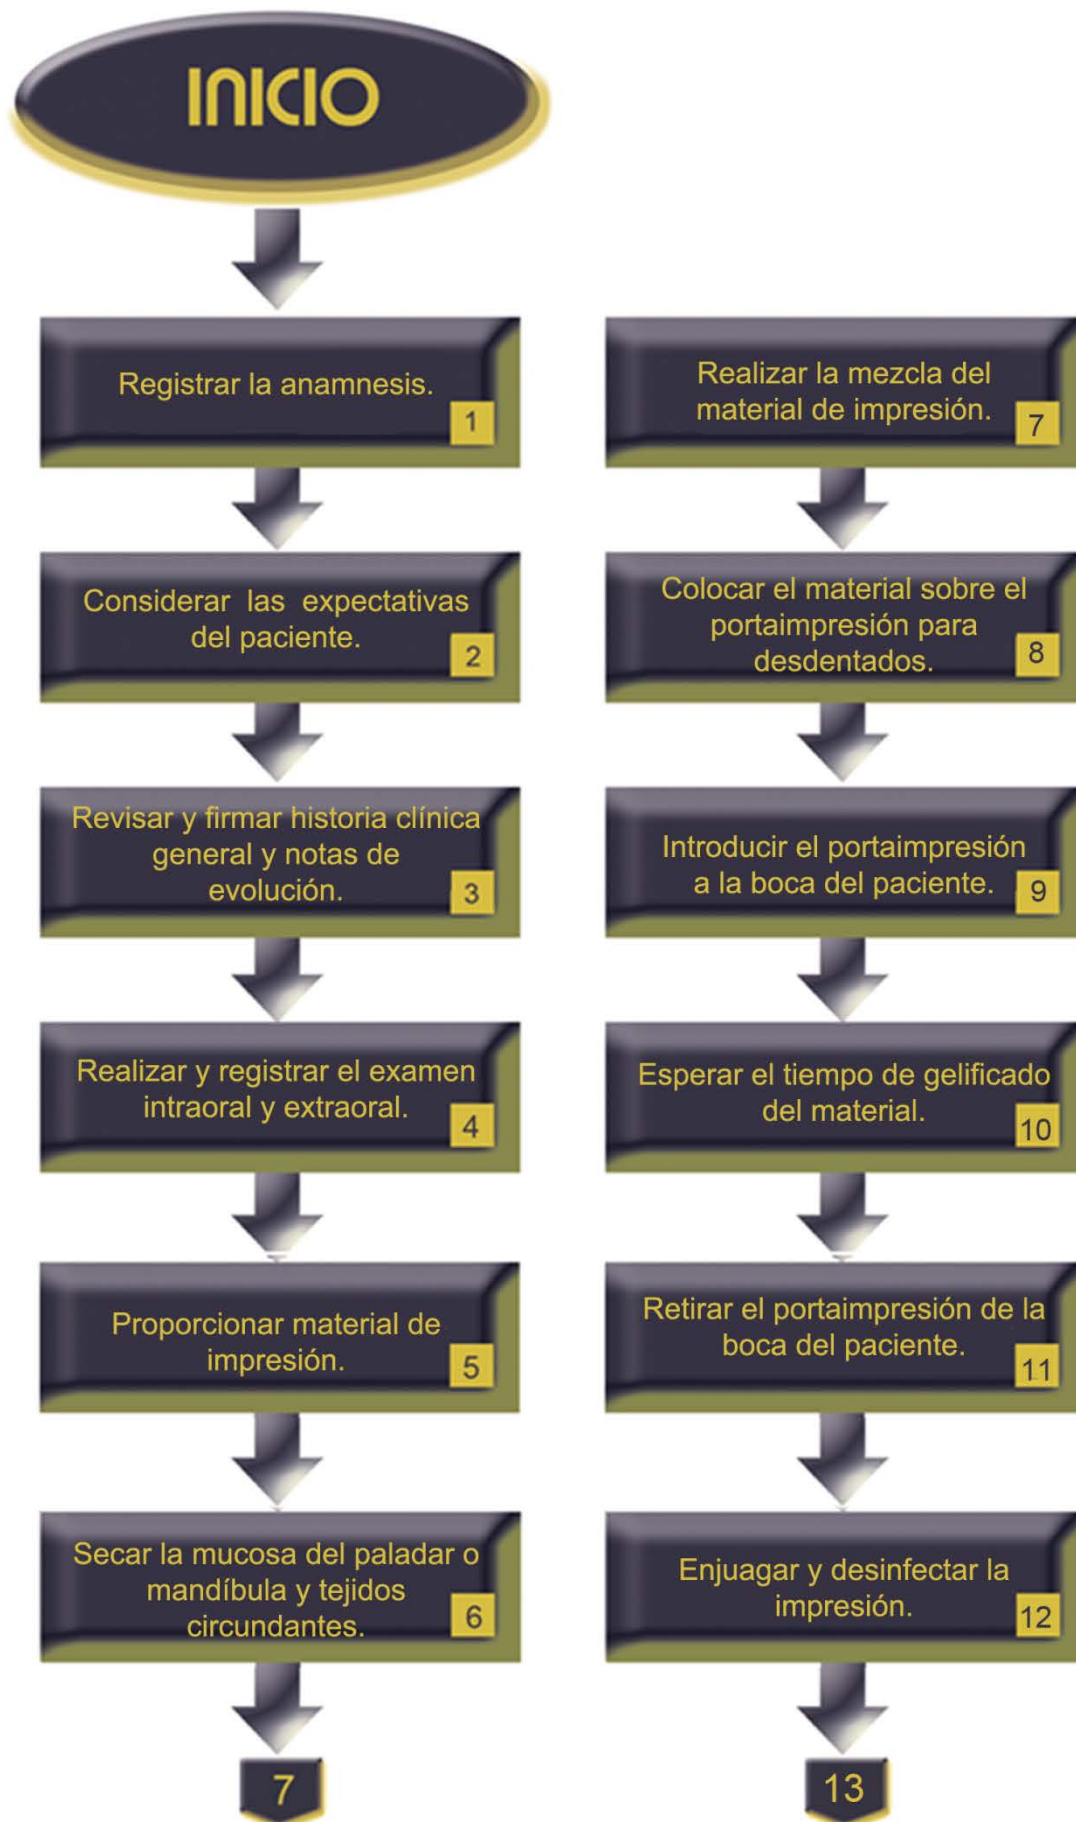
INICIO

Registrar la anamnesis. 1

Considerar las expectativas del paciente. 2

Revisar y firmar historia clínica general y notas de evolución. 3

Realizar y registrar el examen intraoral y extraoral. 4

Proporcionar material de impresión. 5

Secar la mucosa del paladar o mandíbula y tejidos circundantes. 6

7

Realizar la mezcla del material de impresión. 7

Colocar el material sobre el portaimpresión para desdentados. 8

Introducir el portaimpresión a la boca del paciente. 9

Esperar el tiempo de gelificado del material. 10

Retirar el portaimpresión de la boca del paciente. 11

Enjuagar y desinfectar la impresión. 12

13